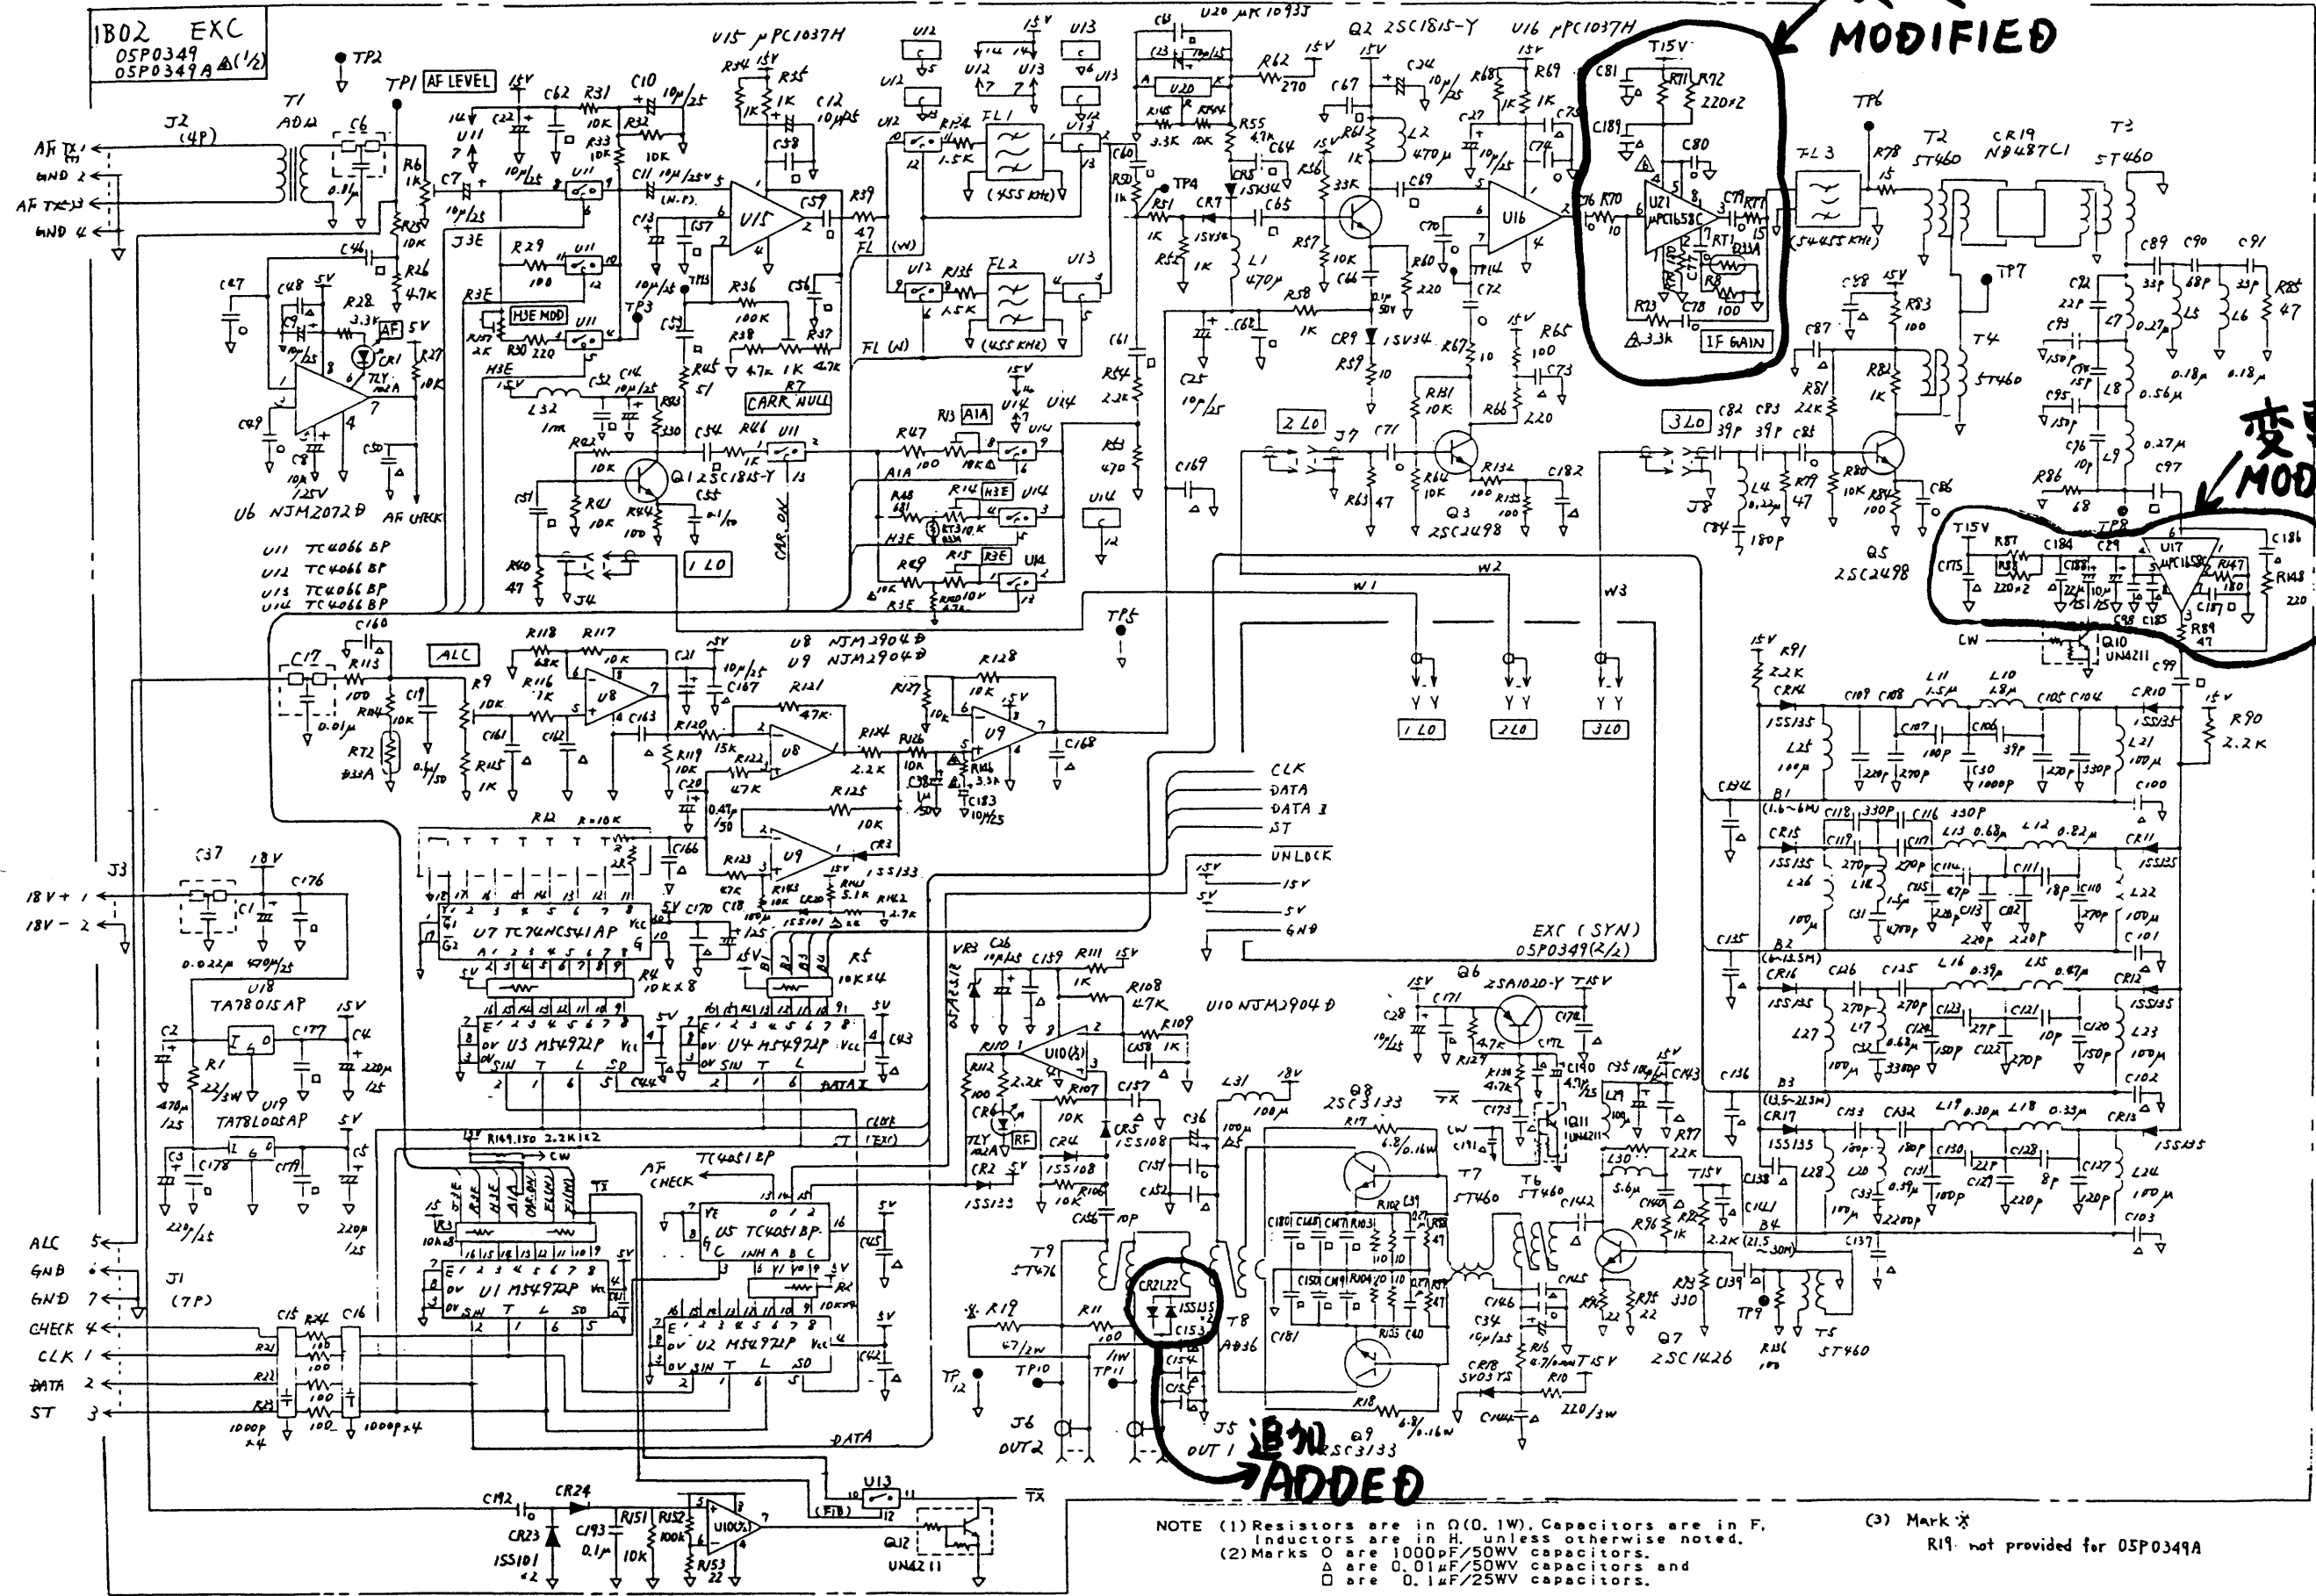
IB02 EXC
05P0349
05P0349A (1/2)

MODIFIED
変更 MOD
追加 ADDED

TP2 TP1 AF LEVEL
T1 ADΩ
J2 (4P)
AF TX 1
GND 2
AF TX 3
GND 4
C6 0.01μ
R6 1K
R25 10K
R26 4.7K
C7 10μ/25
U11 U6 NJM2072D
AF CHECK
U11 TC4066BP
U12 TC4066BP
U13 TC4066BP
U14 TC4066BP
J3E H3E MOD R30 220
R28 3.3K AF CR1 TLY
R27 10K
C62 R31 10K C10 10μ/25
R32 R33 10K
C11 10μ/25V
U15 μPC1037H
R34 1K R35 1K C12 10μ/25
C58 C59 R39 47
R29 100
C13 C57 R36 100K R38 4.7K R7 1K CARR NULL 47K R37
TP3 C53 R45 51
L32 1m C52 10μ/25 R83 330
R42 10K Q1 2SC1815-Y C55 0.1/10
R43 10K R44 100
C54 R46 1K
CAR_ON
J4 1 LO
R40 47
FL1 (455KHz) R134 1.5K
FL2 (455KHz) R135 1.5K
FL (W) FL (N)
R13 A1A
R47 100 18K
A1A R48 681
H3E R14 H3E RT310 10K
R49 R15 R3E
R3E R100 4.7K
U12 U13 U14
C8 C13 U20 μPC1093J
C23 10μ/25
U20 R62 270
R145 3.3K R144 10K R55 4.7K C64
R50 1K R51 1K TP4 CR7 15V34 C65
R52 1K L1 470μ
R58 1K
C61 C62 R54 2.2K C25 10μ/25
R53 470
C169
Q2 2SC1815-Y
C67 R61 1K L2 470μ C24 10μ/25
R56 33K R57 10K C66 C69
CR9 1SV34 R60 220 0.1μ 50V
R59 10
U16 μPC1037H
R68 1K R69 1K C75 C27 10μ/25 C74
C70 C72
R67 10 R65 100 C73
R131 10K R66 220
2 LO J7 C71
R63 47 R64 10K R132 100 R133 100 C182
Q3 2SC2498
T15V R71 R72 220×2
C81 C189 C80
U21 μPC1658C
R76 R70 10 C79 R77 15
RT1 D33A
R73 3.3K R78 100
IF GAIN
FL3 (5455KHz)
TP6 R78 15
T2 5T460 CR19 ND487C1 T3 5T460
C89 C90 C91
C92 22P 33P 68P 33P R85 47
L7 0.27μ L5 L6
C93 150P C94 15P L8 0.18μ 0.18μ
C95 15P 0.56μ
C96 10P L9 0.27μ
R86 68 C97
TP7 T4 5T460
C88 15V R83 100
C87 R81 22K R84 1K
3 LO C82 39P C83 39P C85
J8 L4 0.22μ R79 47 R80 10K R82 100 C86
C84 180P
Q5 2SC2498
T15V R87 C184 C29 U17 μPC1658C C186
C175 R88 220×2 C188 10μ/25 R147 180 R148 220
C98 C185 C187 R89 47
TP8
CW Q10 UN4211
W1 W2 W3
1 LO 2 LO 3 LO
TP5
C17 C160 R113 100 R114 10K C19
RT2 D33A 0.1/50
0.01μ
ALC
R118 68K R117 10K
R116 1K R9 10K
U8 NJM2904D U9 NJM2904D
C21 10μ/25 C167
C161 C162 C163
R115 1K
R120 15K R119 10K R121 47K R122 47K
R124 2.2K R127 10K R128 10K
R126 10K R125 10K
C20 0.47μ/50
R123 47K CR3 1SS133
R143 R141 5.1K R142 2.7K
C18 C183 10μ/25
C168
R12 R=10K
C166
U7 TC74HC541AP
C170
R4 10K×8 R5 10K×4
U3 M54972P U4 M54972P
C44 DATA I
CLK DATA DATA I ST UNLOCK 15V 5V GND
EXC (SYN) 05P0349(2/2)
J3 18V+ 1 18V- 2
C37 18V C176
C1 0.022μ 470μ/25
U18 TA7801SAP 15V
C2 R1 22/3W C177 C4 220μ/25
470μ/25
U19 TA78L005AP 5V
C3 C178 C179 C5
220μ/25 220μ/25
ALC 5
GND 6
GND 7
CHECK 4
CLK 1
DATA 2
ST 3
J1 (7P)
C15 R24 C16
R21 100 R22 100 R23 100
1000P×4 1000P×4
R149.150 2.2K×2 CW
R3 10K×8
U1 M54972P
AF CHECK TC4051BP
U5 TC4051BP
U2 M54972P
R6 10K×4
C45 C42 C43
CLK ST (EXC) DATA
C192 CR24
CR23 1SS101 ×2
C193 0.1μ R151 10K R152 100K
U10(1/2)
R153 22
U13 (FB) TX
Q12 UN4211
VR3 C26 10μ/25 C159 R111 15V
R108 47K R109 1K
U10 NJM2904D
R110 100 R112 2.2K R107 10K
C158 C157 CR5 1SS108
CR6 TLY RF CR4 1SS108
CR2 1SS133 R106 10K C156 10P
C36 L31 100μ 18V
T9 5T476
CR21 CR22 1SS133 C153
T8 AD36
C154 C155
R19 47/2W R11 100
TP10 TP11 TP12
J6 OUT2 J5 OUT1
Q8 2SC3133 R17 6.8/0.16W
Q9 2SC3133 R18 6.8/0.16W
R102 C39
C180 C148 C147 R103 110 10 R98 47
C150 C149 R104 10 110 R97 47
C181 R135 C40
T7 5T460 T6 5T460
Q6 2SA1020-Y T15V
C28 C171 C172 C174
R129 4.7K R127 4.7K
C140 4.7μ/25
C35 18V C143
C173 Q11 UN4211
L29 L30 5.6μ
R99 2.2K R96 1K
C142 C145 C146 C34 10μ/25
R16 4.7/1W
CR18 SV03YS R10 220/3W
C144
R95 22 R94 22 R93 330
Q7 2SC1426
C139 TP9 R136 100 T5 5T460
C141 B4 (21.5~30M) C137
15V R91 2.2K CR14
C109 C108 L11 1.5μ L10 1.8μ C105 C104 CR10
1SS135 L25 100μ C107 100P C106 39P
C130 1000P 270P 220P 270P 330P
L21 100μ R90 2.2K C100
B1 (1.6~6M) C118 330P C116 330P
C134 CR15 C119 270P C117 270P L13 0.68μ L12 0.82μ CR11
1SS135 L26 100μ L18 1.5μ C114 C115 47P C111 18P C110 270P
C31 470P C113 C82 220P 220P L22 100μ C101
C135 B2 (6~13.5M) CR16 C126 C125 L16 0.39μ L15 0.47μ CR12
1SS135 L27 100μ 270P 270P C123 27P C121 10P C120 150P
L17 0.68μ C124 150P C122 270P C32 3300P L23 100μ C102
C136 B3 (13.5~21.5M) CR17 C133 C132 L19 0.30μ L18 0.33μ CR13
1SS135 L28 100μ 180P 180P C130 22P C128 8P C127 120P
L20 0.39μ C131 100P C129 220P C33 2200P L24 150μ C103
C138

NOTE (1) Resistors are in Ω(0.1W), Capacitors are in F, Inductors are in H, unless otherwise noted.
(2) Marks △ are 1000pF/50WV capacitors.
○ are 0.01μF/50WV capacitors and
□ are 0.1μF/25WV capacitors.
(3) Mark ※ R19 not provided for 05P0349A